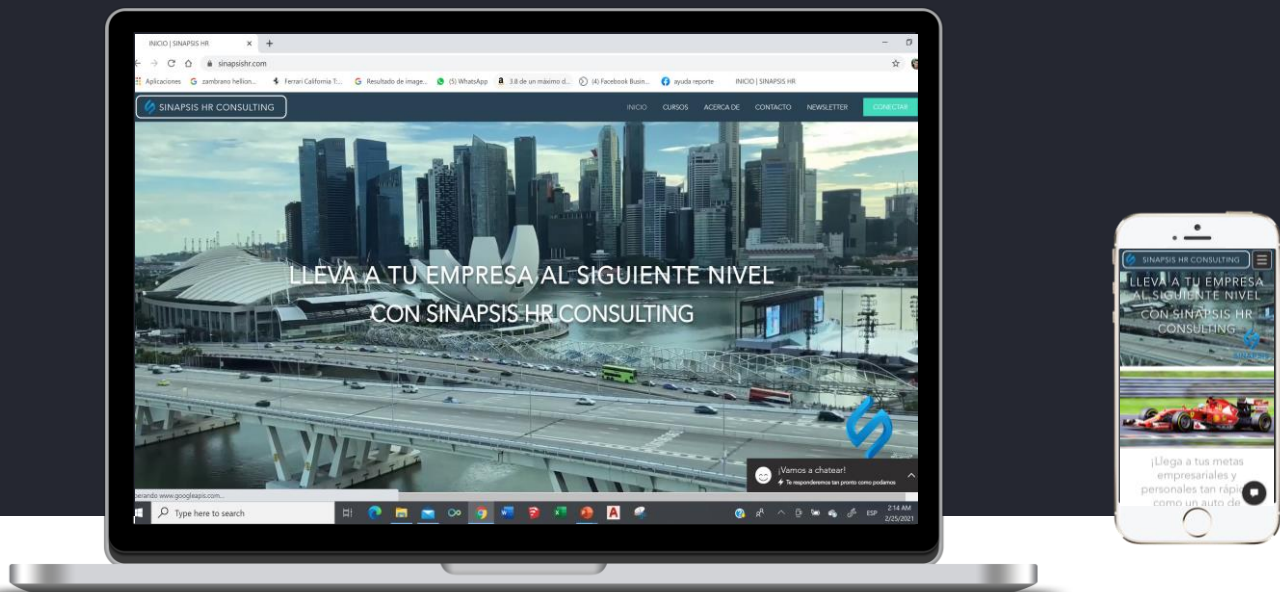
INICIO | SINAPSIS HR
sinapsishr.com
Aplicaciones zambrano hellion... Ferrari California T... Resultado de image... (5) WhatsApp 3.8 de un máximo d... (4) Facebook Busin... ayuda reporte INICIO | SINAPSIS HR

SINAPSIS HR CONSULTING
INICIO CURSOS ACERCA DE CONTACTO NEWSLETTER CONECTAR

LLEVA A TU EMPRESA AL SIGUIENTE NIVEL
CON SINAPSIS HR CONSULTING

¡Vamos a chatear!
Te responderemos tan pronto como podamos

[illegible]erando www.googleapis.com...
Type here to search
ESP 2:14 AM 2/25/2021

SINAPSIS HR CONSULTING
LLEVA A TU EMPRESA AL SIGUIENTE NIVEL CON SINAPSIS HR CONSULTING
SINAPSIS
¡Llega a tus metas empresariales y personales tan rápi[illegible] como un auto de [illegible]